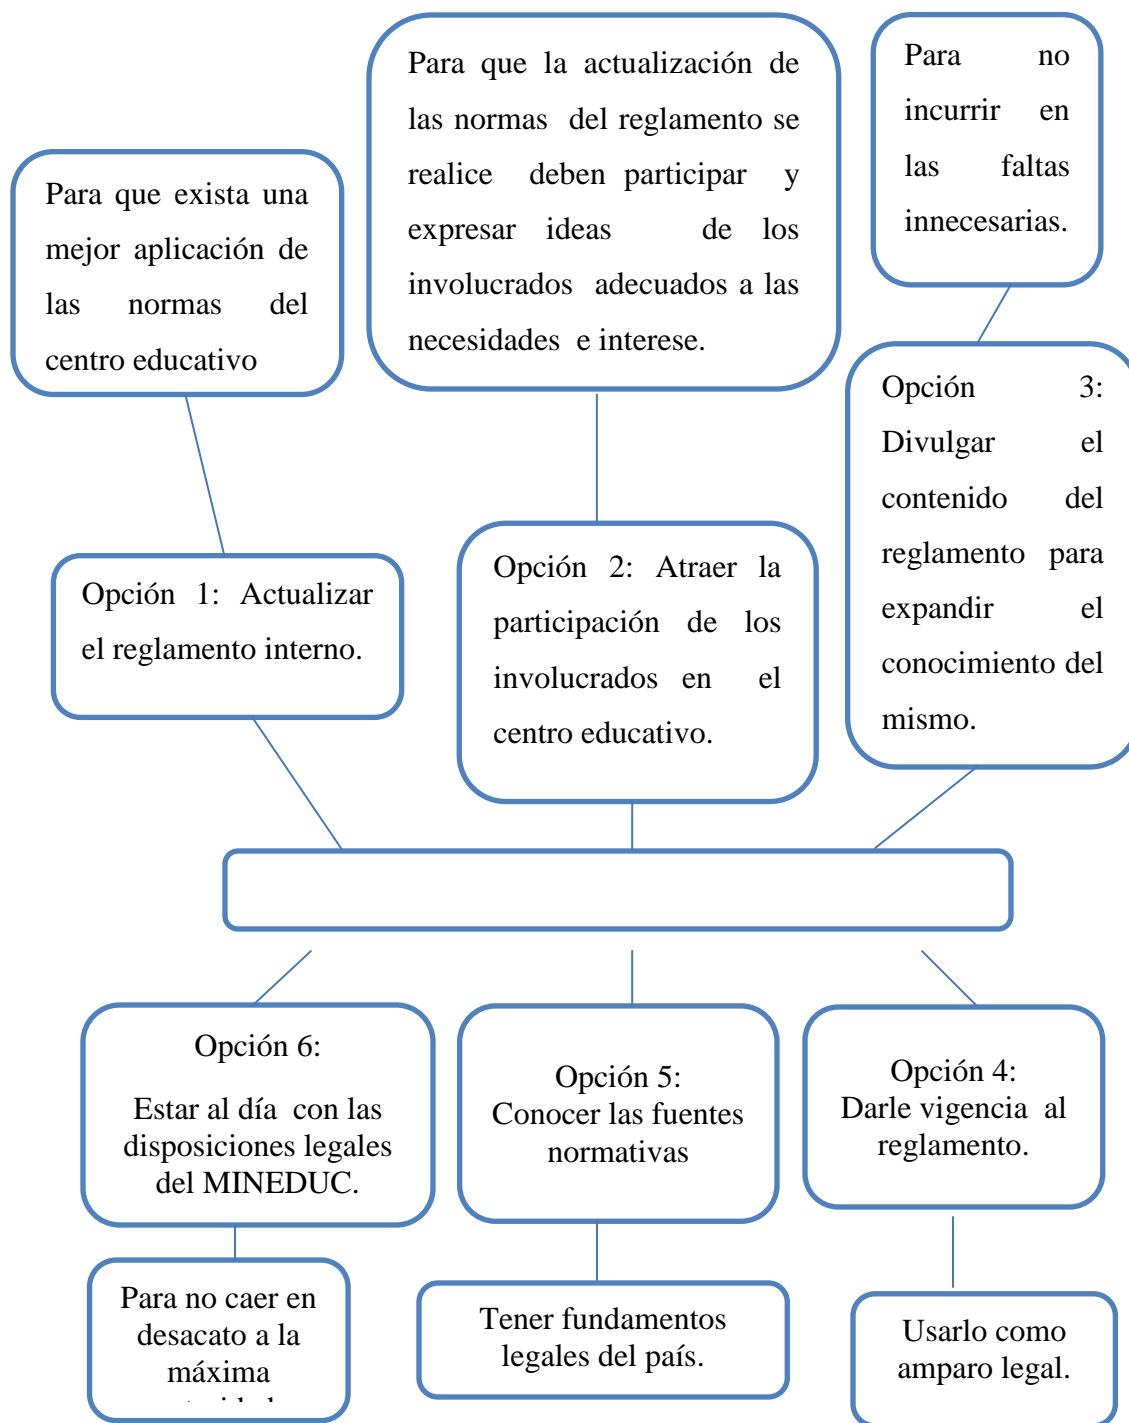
Para que exista una mejor aplicación de las normas del centro educativo

Para que la actualización de las normas del reglamento se realice deben participar y expresar ideas de los involucrados adecuados a las necesidades e interese.

Para no incurrir en las faltas innecesarias.

Opción 1: Actualizar el reglamento interno.

Opción 2: Atraer la participación de los involucrados en el centro educativo.

Opción 3: Divulgar el contenido del reglamento para expandir el conocimiento del mismo.

Opción 6:
Estar al día con las disposiciones legales del MINEDUC.

Opción 5:
Conocer las fuentes normativas

Opción 4:
Darle vigencia al reglamento.

Para no caer en desacato a la máxima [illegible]

Tener fundamentos legales del país.

Usarlo como amparo legal.